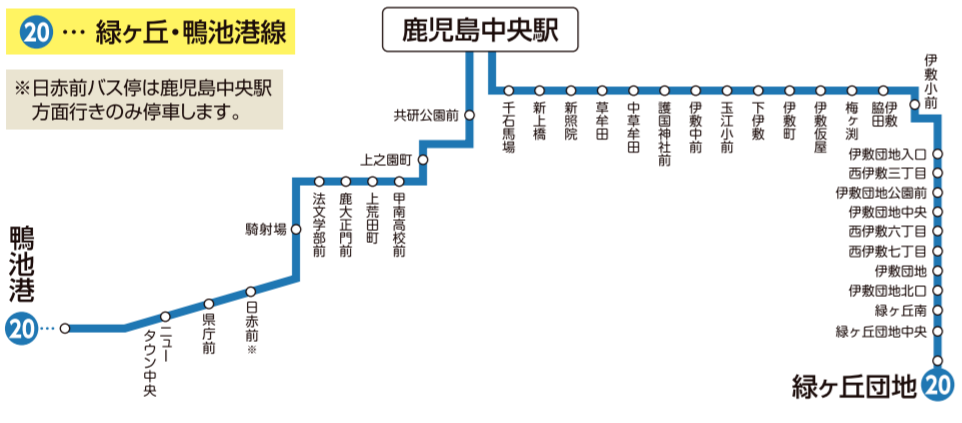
20 … 緑ヶ丘・鴨池港線

※日赤前バス停は鹿児島中央駅方面行きのみ停車します。

鹿児島中央駅

共研公園前
上之園町
法文学部前
鹿大正門前
上荒田町
甲南高校前
騎射場
日赤前※
県庁前
ニュータウン中央
鴨池港 20

千石馬場
新上橋
新照院
草牟田
中草牟田
護国神社前
伊敷中前
玉江小前
下伊敷
伊敷町
伊敷仮屋
梅ヶ渕
脇田
伊敷
伊敷小前
伊敷団地入口
西伊敷三丁目
伊敷団地公園前
伊敷団地中央
西伊敷六丁目
西伊敷七丁目
伊敷団地
伊敷団地北口
緑ヶ丘南
緑ヶ丘団地中央
緑ヶ丘団地 20